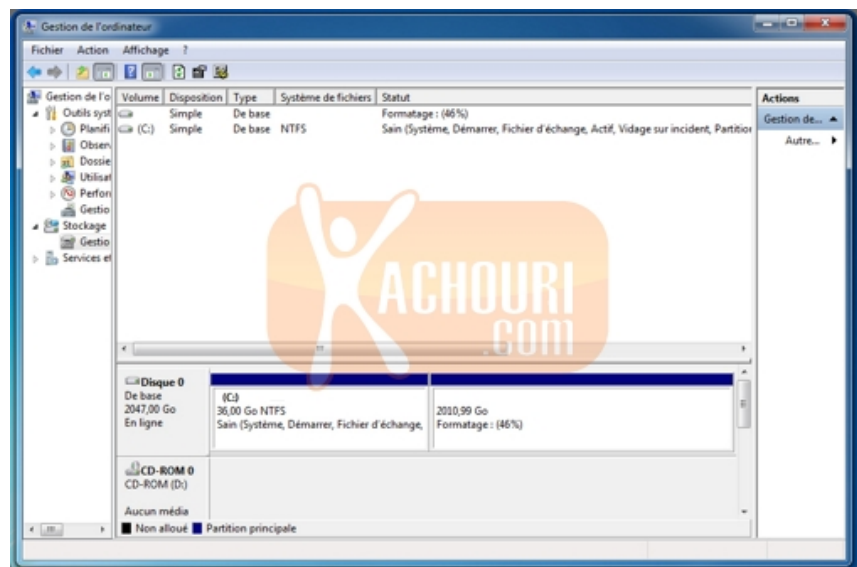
Gestion de l'ordinateur

Fichier Action Affichage ?

Gestion de l'o
Outils syst
Planifi
Obser
Dossie
Utilisat
Perfor
Gestio
Stockage
Gestio
Services et

| Volume | Disposition | Type | Système de fichiers | Statut |
|---|---|---|---|---|
| | Simple | De base | | Formatage : (46%) |
| (C:) | Simple | De base | NTFS | Sain (Système, Démarrer, Fichier d'échange, Actif, Vidage sur incident, Partitio |

Actions
Gestion de...
Autre...

KACHOURI .com

Disque 0
De base
2047,00 Go
En ligne

(C:)
36,00 Go NTFS
Sain (Système, Démarrer, Fichier d'échange,

2010,99 Go
Formatage : (46%)

CD-ROM 0
CD-ROM (D:)

Aucun média

Non alloué Partition principale